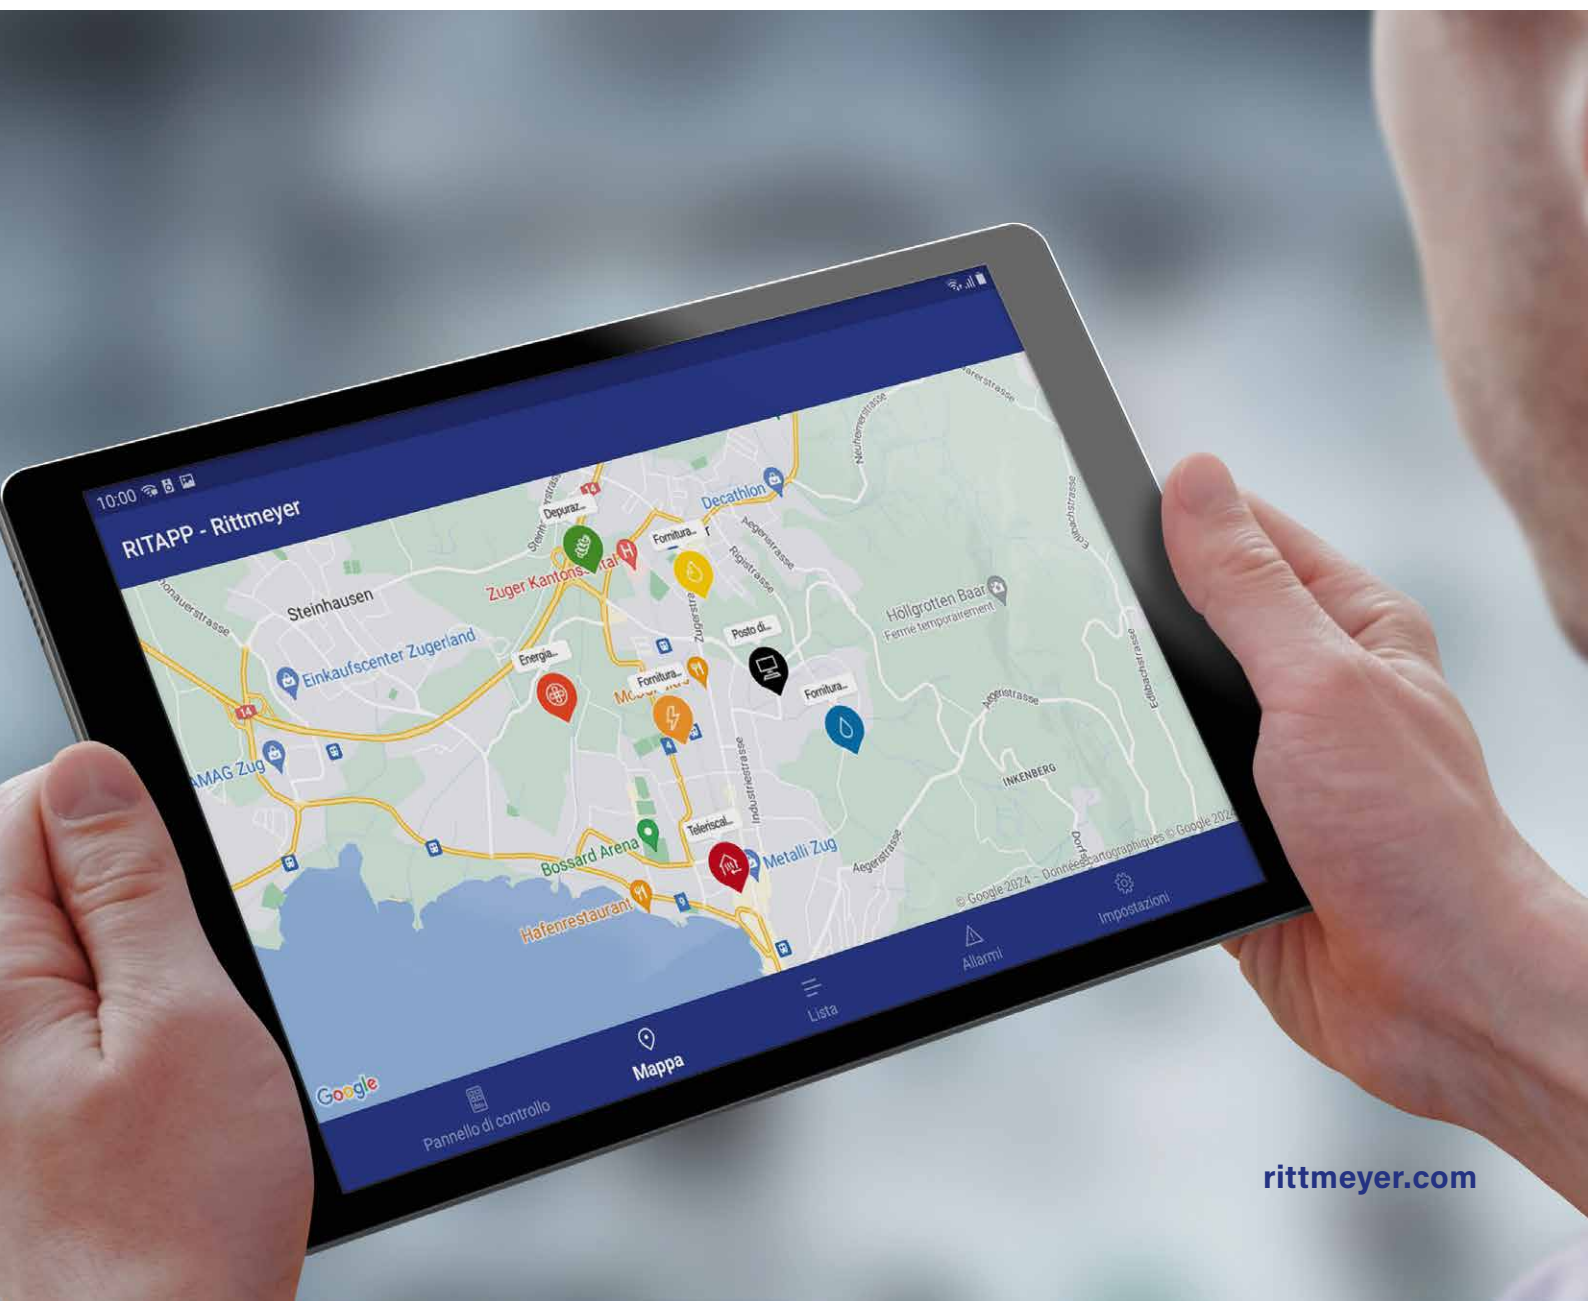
10:00

RITAPP - Rittmeyer

Depuraz...
Fornitura...
Decathlon
Zuger Kantonsspital
Steinhausen
Einkaufscenter Zugerland
Energia...
Posto di...
Fornitura...
Fornitura...
Höllgrotten Baar
Fermé temporairement
AMAG Zug
Teleriscal...
Bossard Arena
Metalli Zug
Hafenrestaurant
INKENBERG
Zugerstrasse
Industriestrasse
Aegeristrasse
Google
© Google 2024 – Données cartographiques © Google 2024

Pannello di controllo
Mappa
Lista
Allarmi
Impostazioni

rittmeyer.com